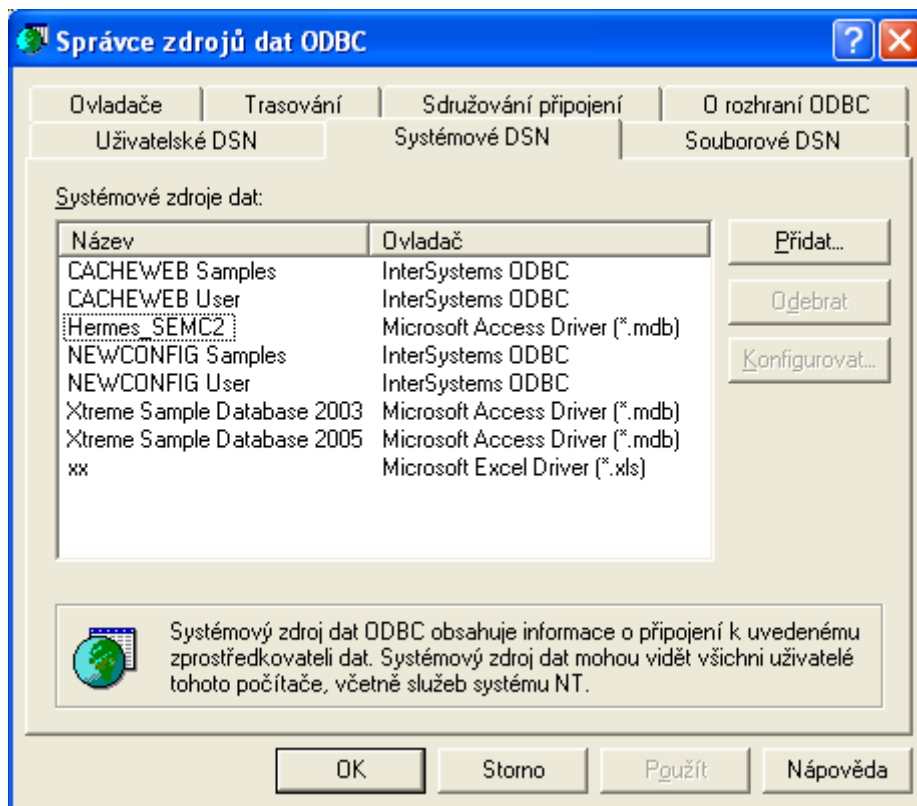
Správce zdrojů dat ODBC

Ovladače | Trasování | Sdružování připojení | O rozhraní ODBC
Uživatelské DSN | Systémové DSN | Souborové DSN

Systémové zdroje dat:

| Název | Ovladač |
|---|---|
| CACHEWEB Samples | InterSystems ODBC |
| CACHEWEB User | InterSystems ODBC |
| Hermes_SEMC2 | Microsoft Access Driver (*.mdb) |
| NEWCONFIG Samples | InterSystems ODBC |
| NEWCONFIG User | InterSystems ODBC |
| Xtreme Sample Database 2003 | Microsoft Access Driver (*.mdb) |
| Xtreme Sample Database 2005 | Microsoft Access Driver (*.mdb) |
| xx | Microsoft Excel Driver (*.xls) |

Přidat...
Odebrat
Konfigurovat...

Systémový zdroj dat ODBC obsahuje informace o připojení k uvedenému zprostředkovateli dat. Systémový zdroj dat mohou vidět všichni uživatelé tohoto počítače, včetně služeb systému NT.

OK
Storno
Použít
Nápověda